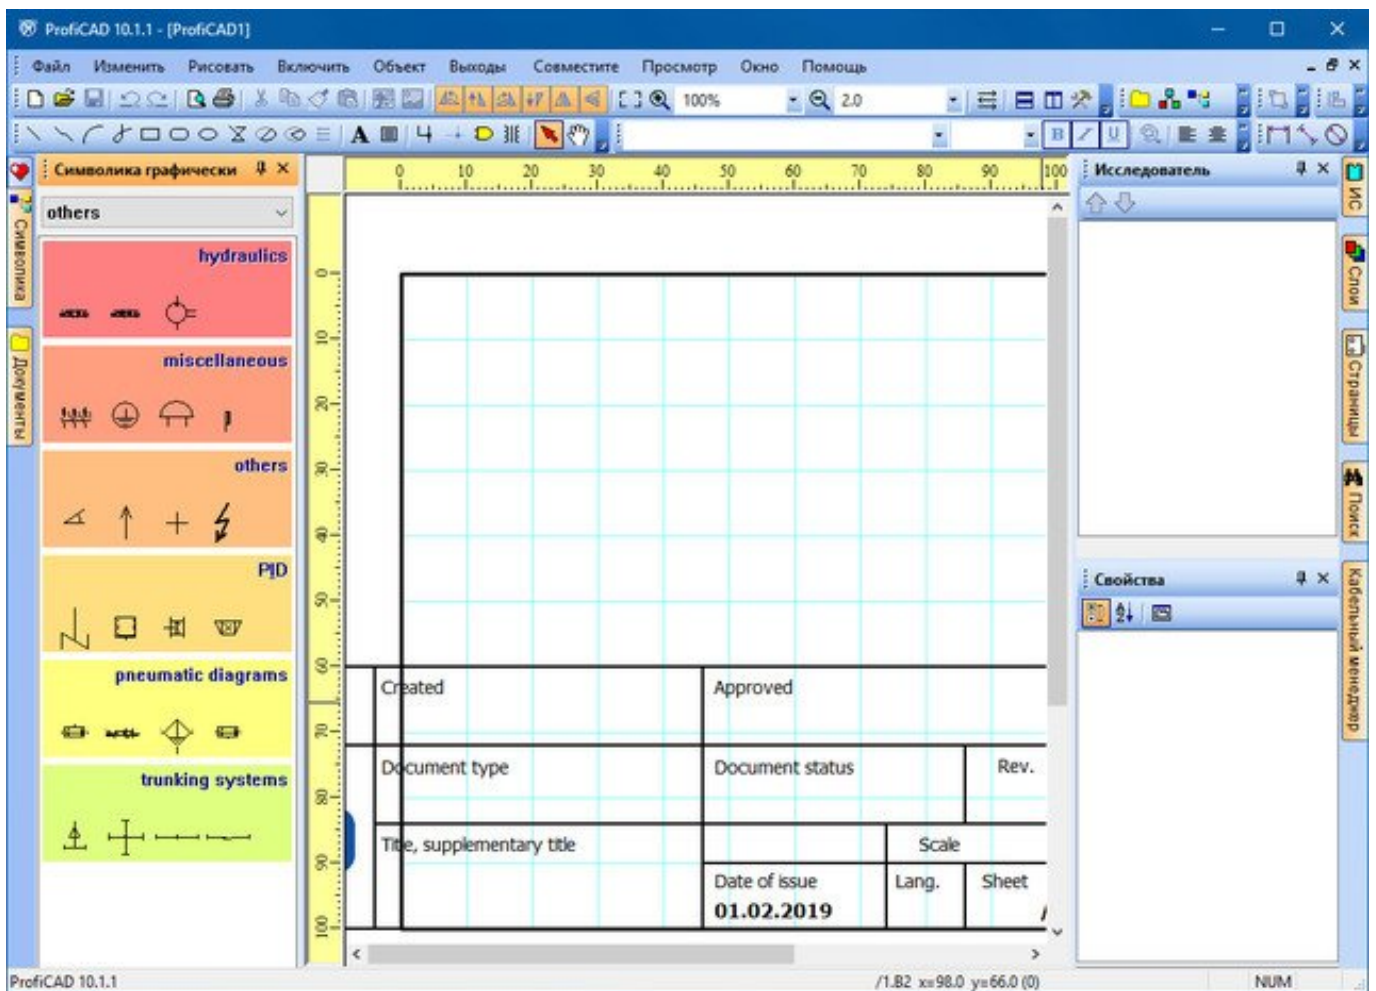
ProfiCAD 10.1.1 - [ProfiCAD1]

Файл Изменить Рисовать Включить Объект Выходы Совместите Просмотр Окно Помощь

100%
2.0

Символика графически
others

hydraulics
miscellaneous
others
PID
pneumatic diagrams
trunking systems

Символика
Документы

0 10 20 30 40 50 60 70 80 90 100

0 10 20 30 40 50 60 70 80 90 100

Created
Approved
Document type
Document status
Rev.
Title, supplementary title
Scale
Date of issue
01.02.2019
Lang.
Sheet

Исследователь

Свойства

ИС
Слои
Страницы
Поиск
Кабельный менеджер

ProfiCAD 10.1.1
/1.82 x=98.0 y=66.0 (0)
NUM